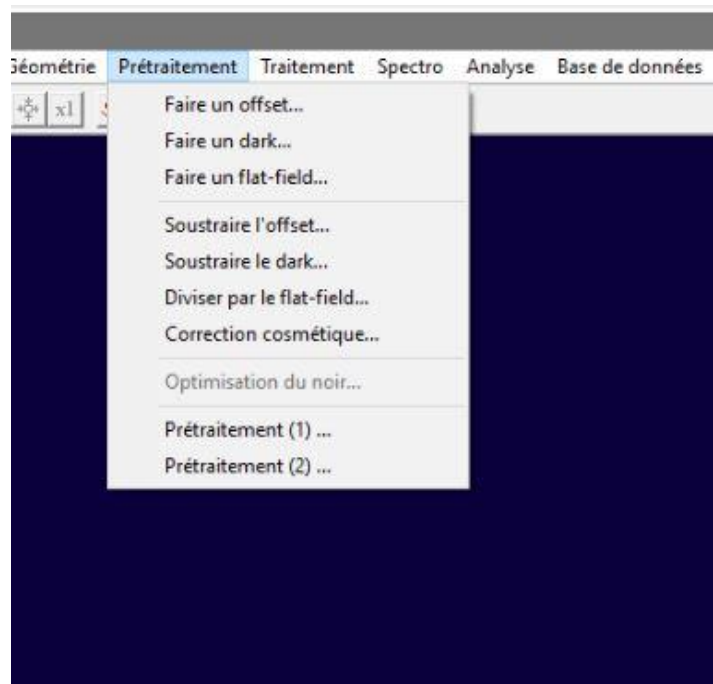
Géométrie Prétraitement Traitement Spectro Analyse Base de données

x1

Faire un offset...
Faire un dark...
Faire un flat-field...

Soustraire l'offset...
Soustraire le dark...
Diviser par le flat-field...
Correction cosmétique...

Optimisation du noir...

Prétraitement (1) ...
Prétraitement (2) ...